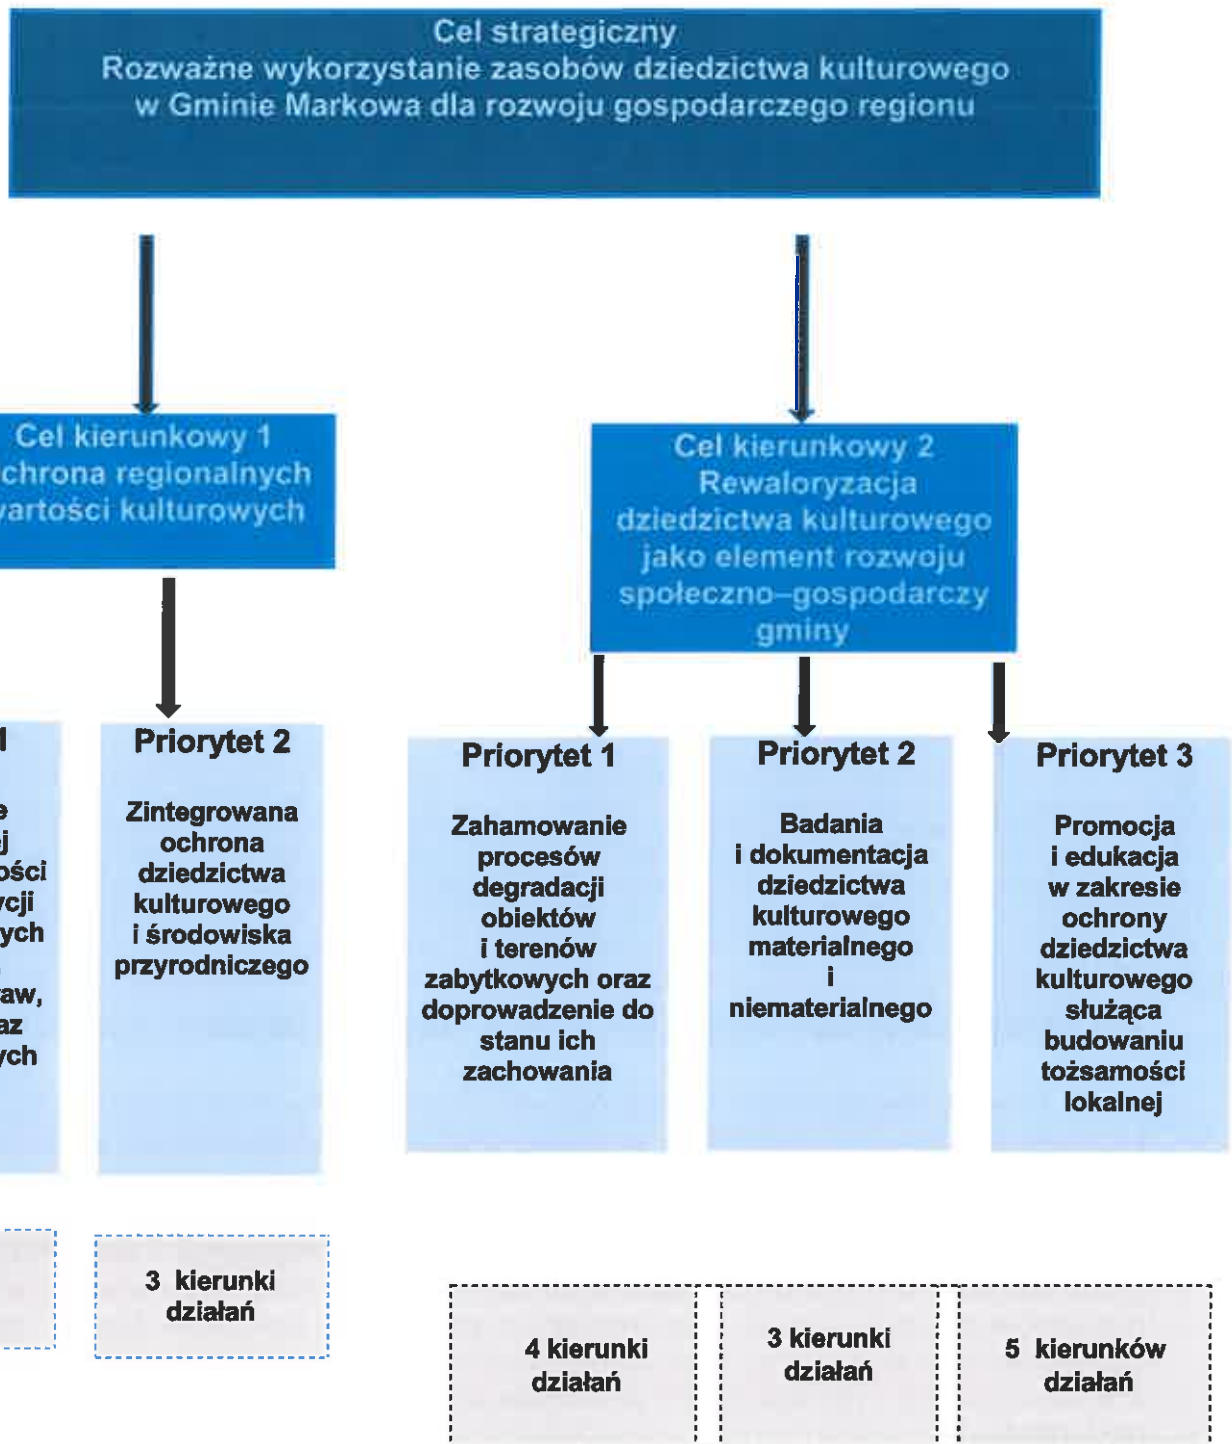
Cel strategiczny
Rozważne wykorzystanie zasobów dziedzictwa kulturowego w Gminie Markowa dla rozwoju gospodarczego regionu

Cel kierunkowy 1
chrona regionalnych vartości kulturowych

Cel kierunkowy 2
Rewaloryzacja dziedzictwa kulturowego jako element rozwoju społeczno–gospodarczy gminy

1
e
j
ości
cji
ych
aw,
az
ych

Priorytet 2
Zintegrowana ochrona dziedzictwa kulturowego i środowiska przyrodniczego

Priorytet 1
Zahamowanie procesów degradacji obiektów i terenów zabytkowych oraz doprowadzenie do stanu ich zachowania

Priorytet 2
Badania i dokumentacja dziedzictwa kulturowego materialnego i niematerialnego

Priorytet 3
Promocja i edukacja w zakresie ochrony dziedzictwa kulturowego służąca budowaniu tożsamości lokalnej

3 kierunki działań

4 kierunki działań

3 kierunki działań

5 kierunków działań